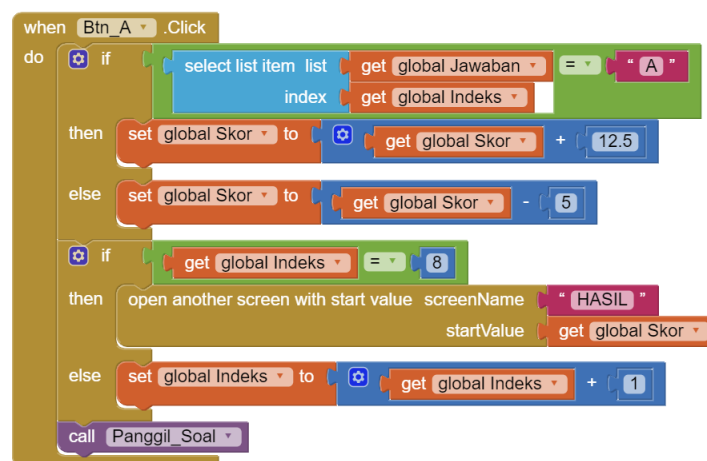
when Btn_A .Click
do if select list item list get global Jawaban = " A "
index get global Indeks
then set global Skor to get global Skor + 12.5
else set global Skor to get global Skor - 5
if get global Indeks = 8
then open another screen with start value screenName " HASIL "
startValue get global Skor
else set global Indeks to get global Indeks + 1
call Panggil_Soal